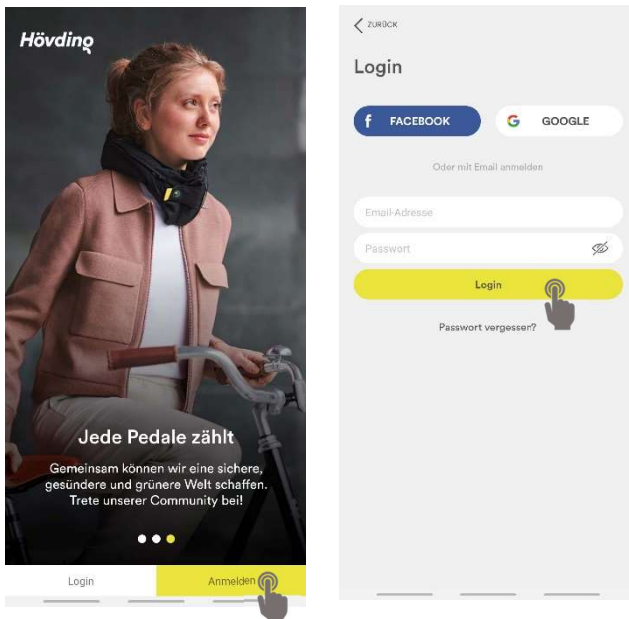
Hövding

Jede Pedale zählt

Gemeinsam können wir eine sichere, gesündere und grünere Welt schaffen. Trete unserer Community bei!

Login

Anmelden

ZURÜCK

Login

FACEBOOK

GOOGLE

Oder mit Email anmelden

Email-Adresse

Passwort

Login

Passwort vergessen?